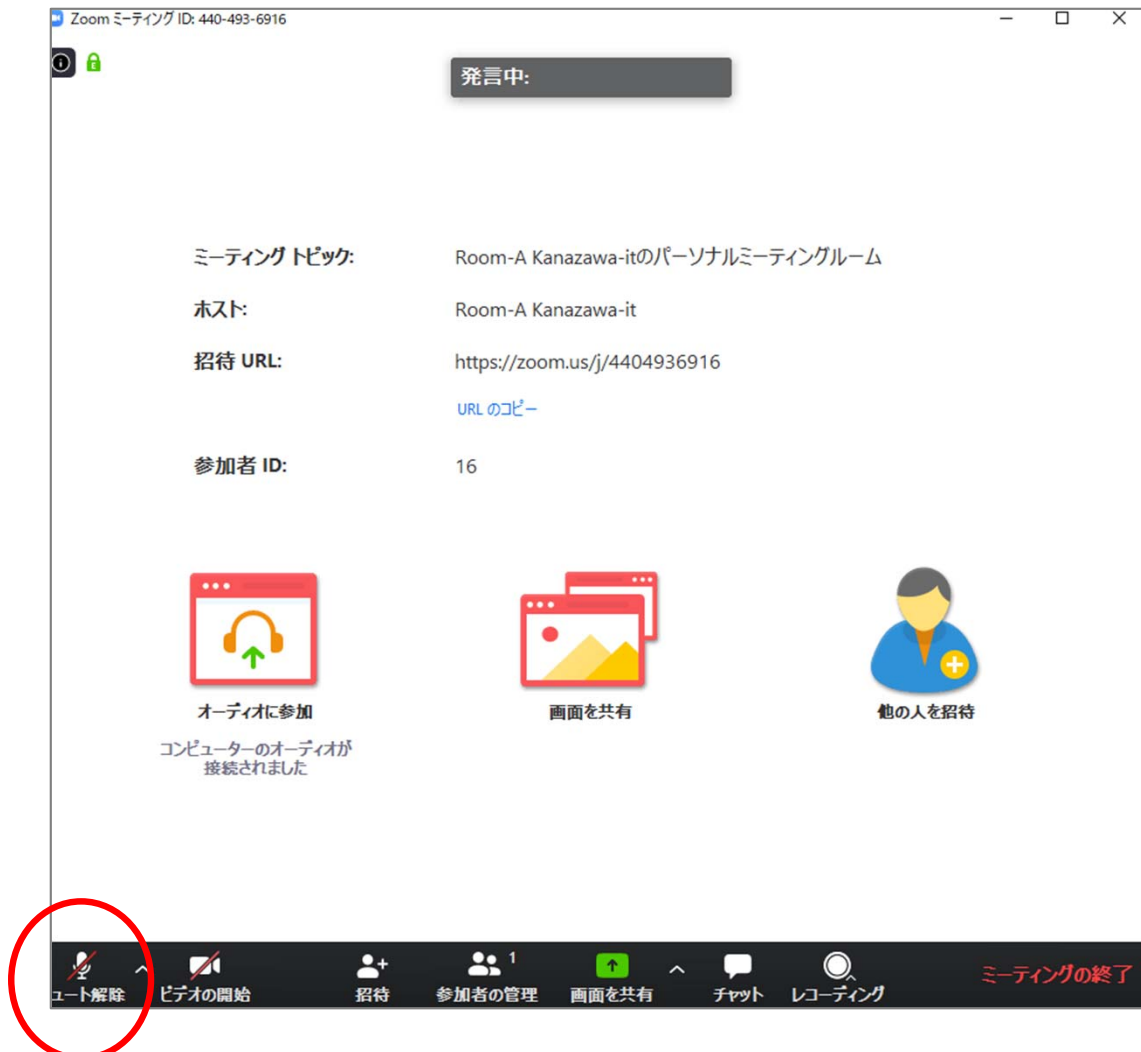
Zoom ミーティング ID: 440-493-6916

発言中:

ミーティング トピック: Room-A Kanazawa-itのパーソナルミーティングルーム

ホスト: Room-A Kanazawa-it

招待 URL: https://zoom.us/j/4404936916

URL のコピー

参加者 ID: 16

オーディオに参加

コンピューターのオーディオが接続されました

画面を共有

他の人を招待

ュート解除 ビデオの開始 招待 参加者の管理 1 画面を共有 チャット レコーディング ミーティングの終了